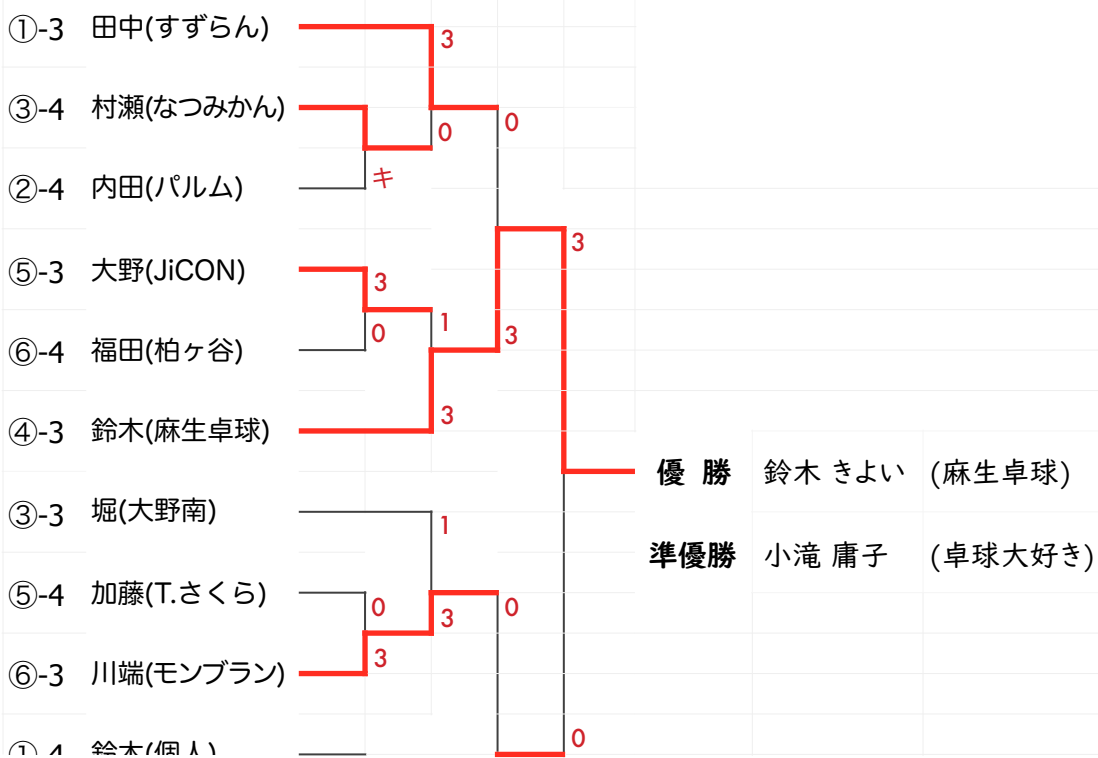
①-3 田中(すずらん)
③-4 村瀬(なつみかん)
②-4 内田(パルム)
⑤-3 大野(JiCON)
⑥-4 福田(柏ヶ谷)
④-3 鈴木(麻生卓球)
③-3 堀(大野南)
⑤-4 加藤(T.さくら)
⑥-3 川端(モンブラン)
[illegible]

3
0
キ
0
3
0
1
3
3
3
1
0
3
0
3
0

| 優 勝 | 鈴木 きよい | (麻生卓球) |
|---|---|---|
| 準優勝 | 小滝 庸子 | (卓球大好き) |